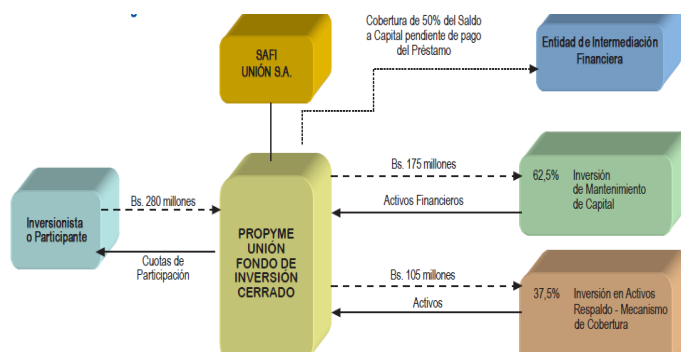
SAFI UNIÓN S.A.

Cobertura de 50% del Saldo a Capital pendiente de pago del Préstamo

Entidad de Intermediación Financiera

Inversionista o Participante

Bs. 280 millones

Cuotas de Participación

PROPYME UNIÓN FONDO DE INVERSIÓN CERRADO

Bs. 175 millones

Activos Financieros

62,5% Inversión de Mantenimiento de Capital

Bs. 105 millones

Activos

37,5% Inversión en Activos Respaldo - Mecanismo de Cobertura